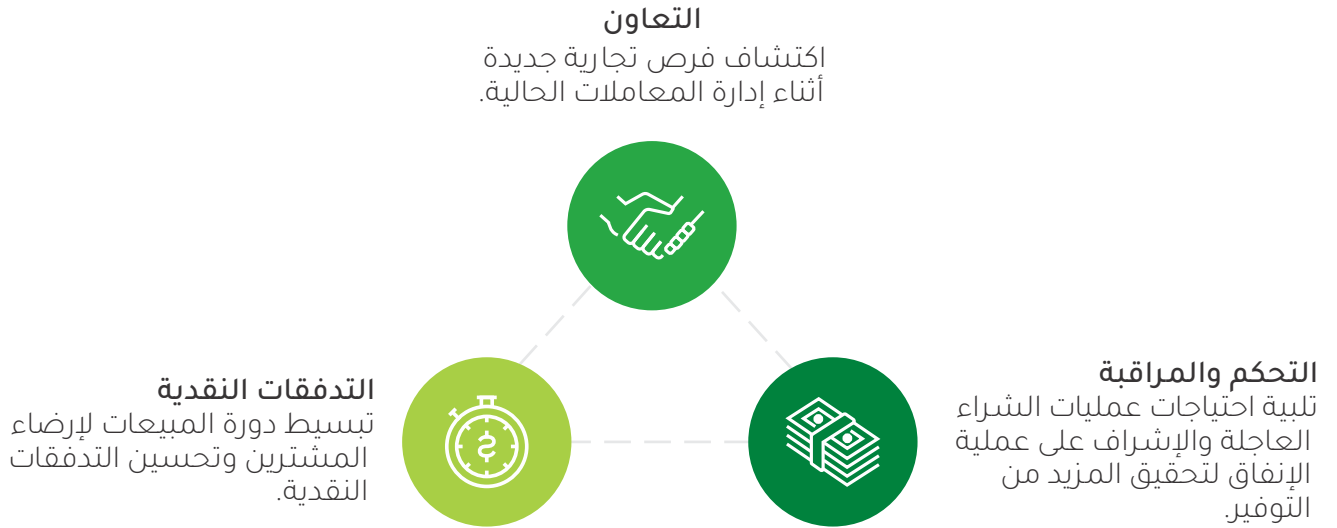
التعاون
اكتشاف فرص تجارية جديدة أثناء إدارة المعاملات الحالية.

التدفقات النقدية
تبسيط دورة المبيعات لإرضاء المشترين وتحسين التدفقات النقدية.

التحكم والمراقبة
تلبية احتياجات عمليات الشراء العاجلة والإشراف على عملية الإنفاق لتحقيق المزيد من التوفير.